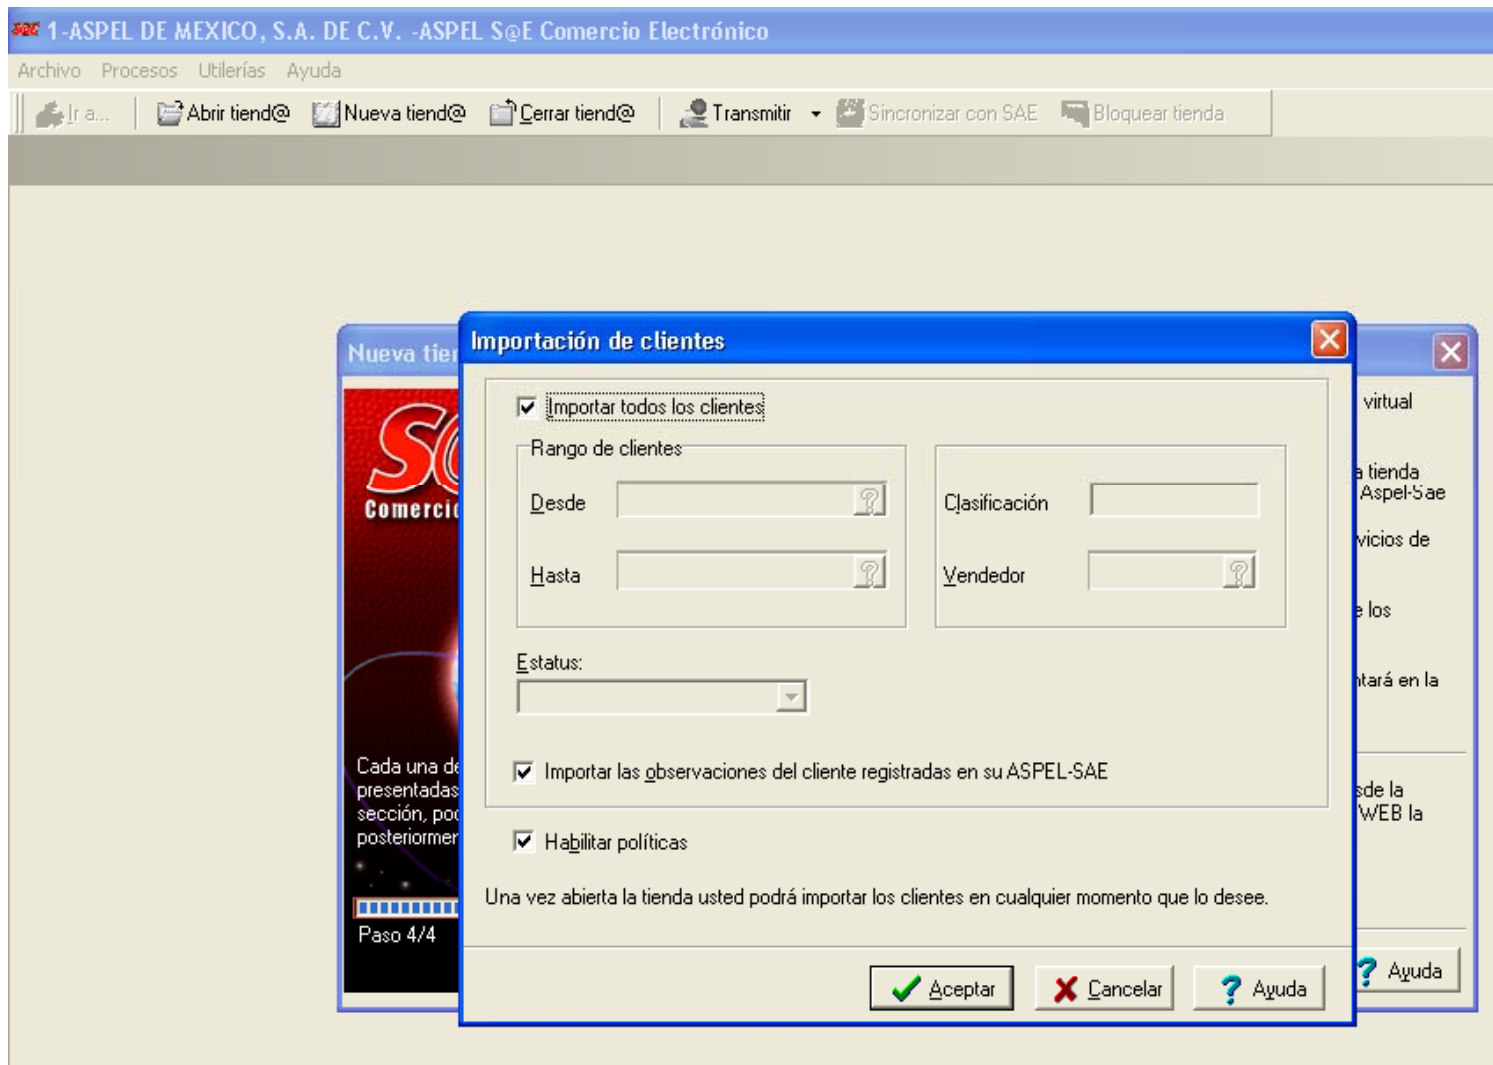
1-ASPEL DE MEXICO, S.A. DE C.V. -ASPEL S@E Comercio Electrónico

Archivo Procesos Utilerías Ayuda

Ir a... Abrir tiend@ Nueva tiend@ Cerrar tiend@ Transmitir Sincronizar con SAE Bloquear tienda

Nueva tie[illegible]

SC
Comerci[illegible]

Cada una de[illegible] presentadas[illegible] sección, pod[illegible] posteriormen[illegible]

Paso 4/4

virtual

a tienda Aspel-Sae

vicios de

e los

tará en la

sde la WEB la

Ayuda

Importación de clientes

Importar todos los clientes

Rango de clientes

Desde

Hasta

Clasificación

Vendedor

Estatus:

Importar las observaciones del cliente registradas en su ASPEL-SAE

Habilitar políticas

Una vez abierta la tienda usted podrá importar los clientes en cualquier momento que lo desee.

Aceptar Cancelar Ayuda